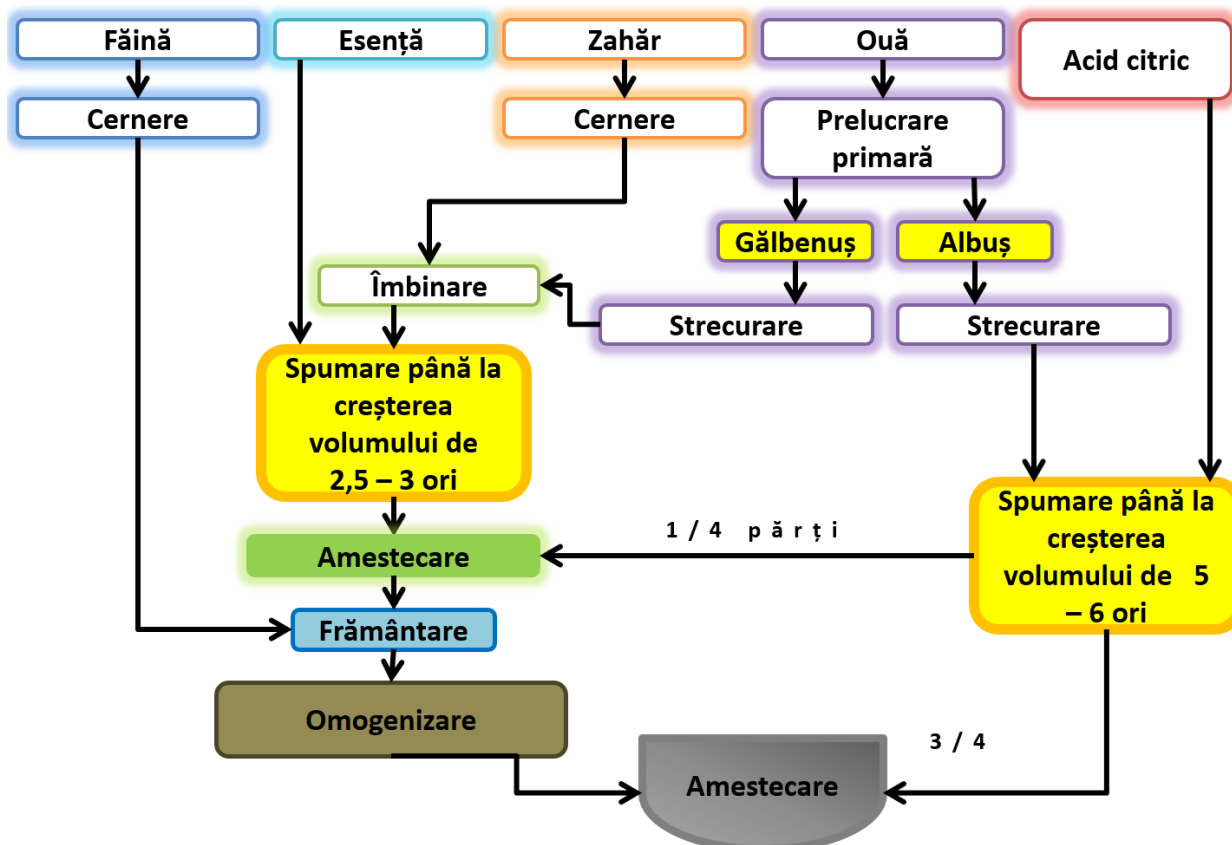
Făină
Esență
Zahăr
Ouă
Acid citric
Cernere
Cernere
Prelucrare primară
Gălbenuș
Albuș
Îmbinare
Strecurare
Strecurare
Spumare până la creșterea volumului de 2,5 – 3 ori
Spumare până la creșterea volumului de 5 – 6 ori
1 / 4 părți
Amestecare
Frământare
Omogenizare
3 / 4
Amestecare